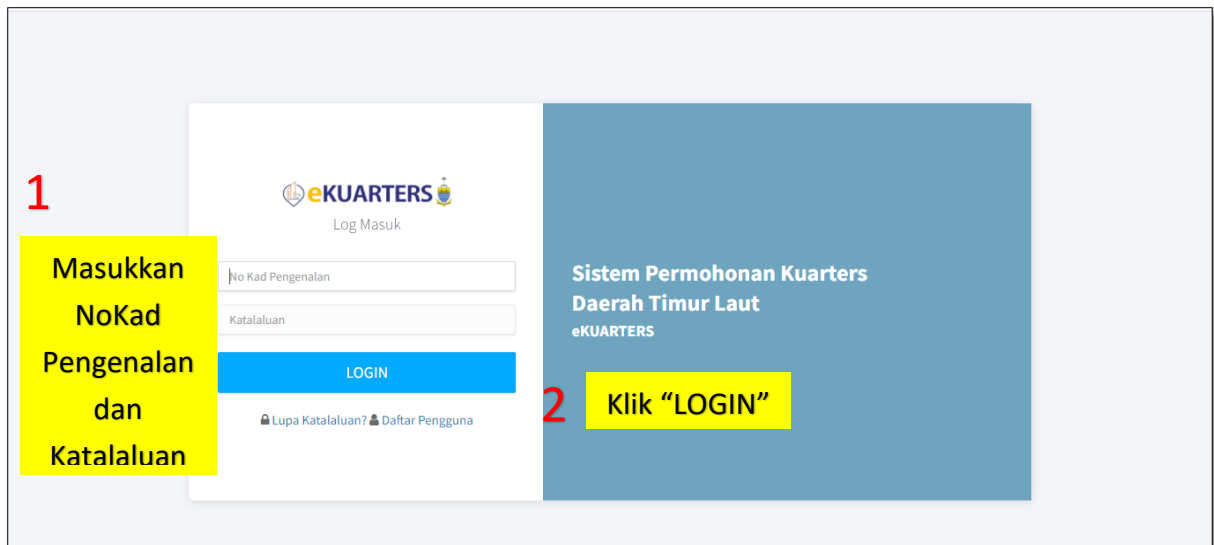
1

Masukkan NoKad Pengenalan dan Katalaluan

eKUARTERS

Log Masuk

No Kad Pengenalan

Katalaluan

LOGIN

Lupa Katalaluan? Daftar Pengguna

Sistem Permohonan Kuarters Daerah Timur Laut

eKUARTERS

2

Klik “LOGIN”